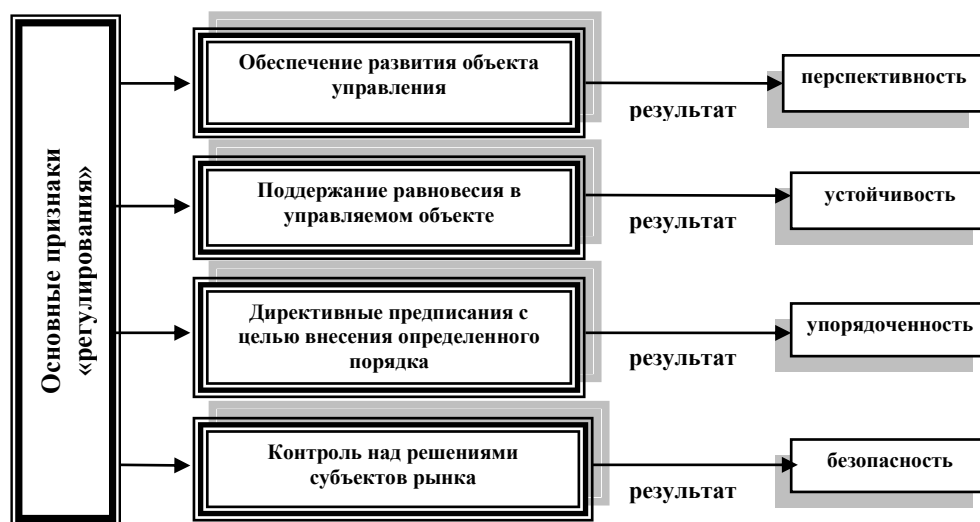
Основные признаки «регулирования»

Обеспечение развития объекта управления

результат

перспективность

Поддержание равновесия в управляемом объекте

результат

устойчивость

Директивные предписания с целью внесения определенного порядка

результат

упорядоченность

Контроль над решениями субъектов рынка

результат

безопасность